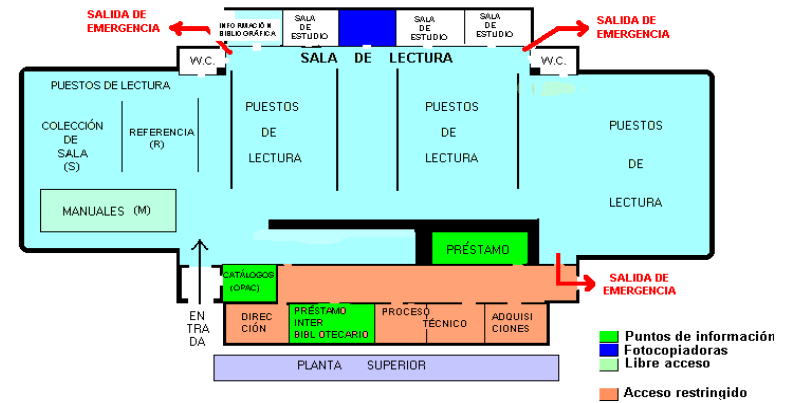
SALIDA DE EMERGENCIA

INFORMACIÓN BIBLIOGRÁFICA

SALA DE ESTUDIO

SALA DE ESTUDIO

SALA DE ESTUDIO

SALIDA DE EMERGENCIA

W.C.

SALA DE LECTURA

W.C.

PUESTOS DE LECTURA

COLECCIÓN DE SALA (S)

REFERENCIA (R)

PUESTOS DE LECTURA

PUESTOS DE LECTURA

PUESTOS DE LECTURA

MANUALES (M)

PRÉSTAMO

CATÁLOGOS (OPAC)

SALIDA DE EMERGENCIA

EN TRA DA

DIREC CIÓN

PRÉSTAMO INTER BIBL OTECARIO

PROCESO TÉCNICO

ADQUISI CIONES

PLANTA SUPERIOR

Puntos de información
Fotocopiadoras
Libre acceso

Acceso restringido